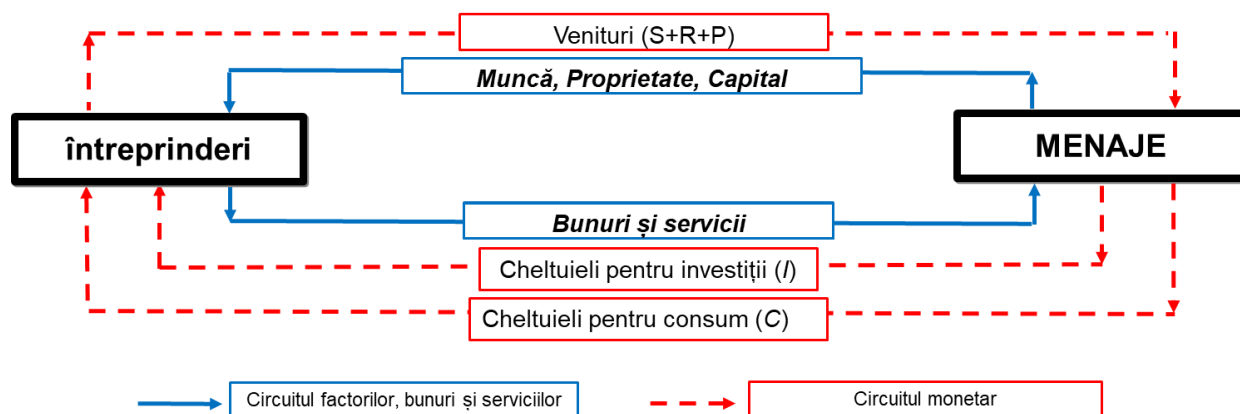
Venituri (S+R+P)

Muncă, Proprietate, Capital

întreprinderi

MENAJE

Bunuri și servicii

Cheltuieli pentru investiții (I)

Cheltuieli pentru consum (C)

Circuitul factorilor, bunuri și serviciilor

Circuitul monetar